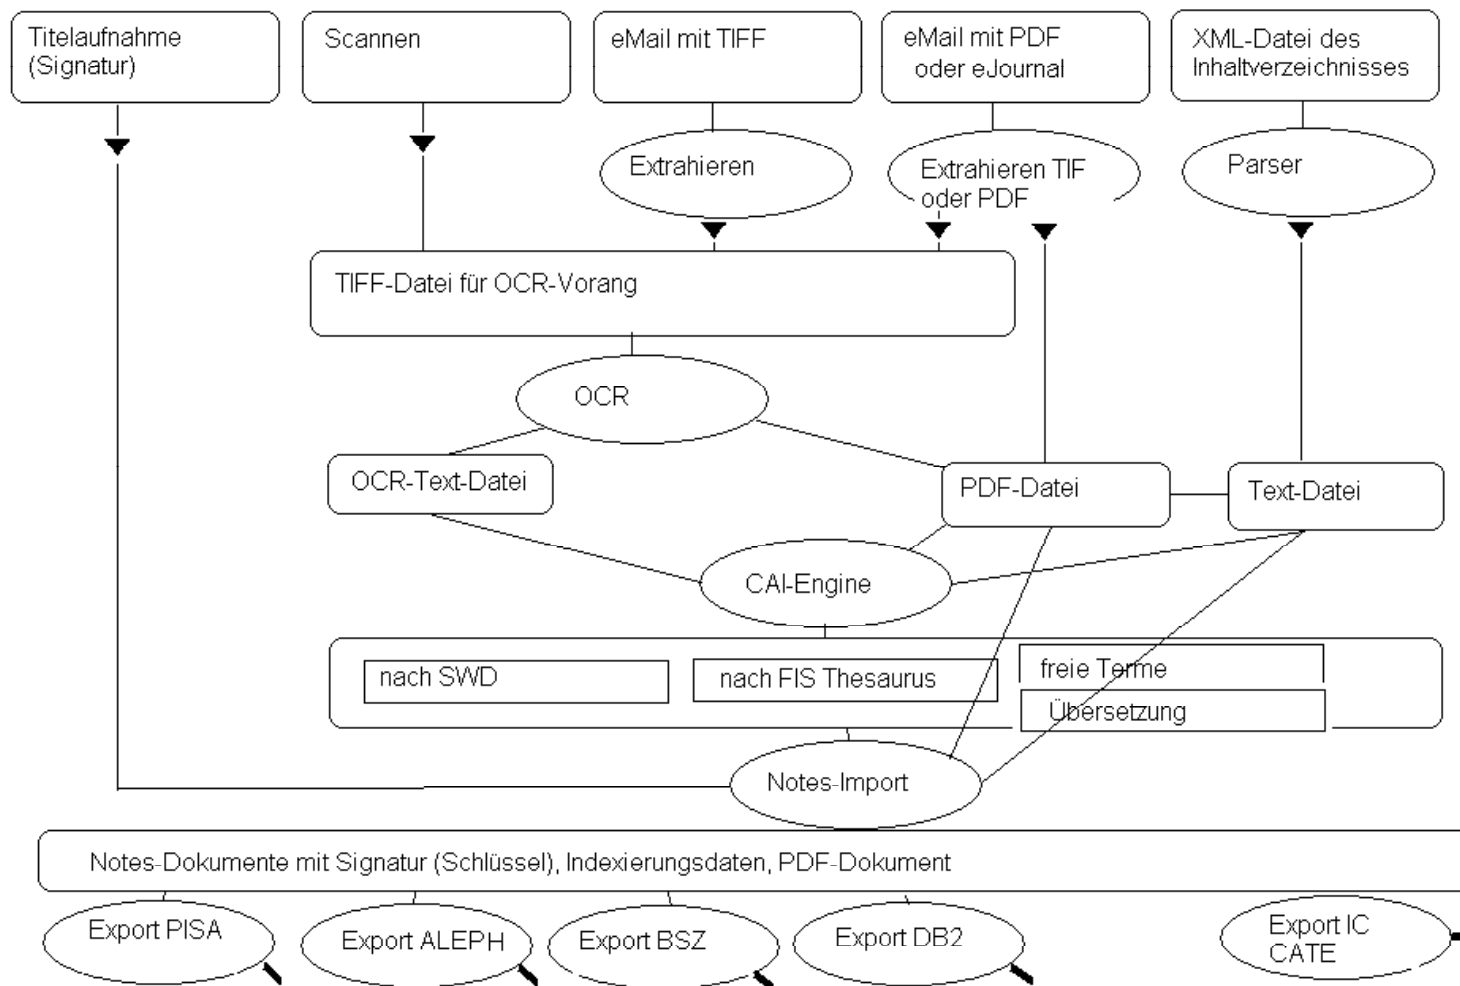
Titelaufnahme (Signatur)

Scannen

eMail mit TIFF

eMail mit PDF oder eJournal

XML-Datei des Inhaltverzeichnisses

Extrahieren

Extrahieren TIF oder PDF

Parser

TIFF-Datei für OCR-Vorang

OCR

OCR-Text-Datei

PDF-Datei

Text-Datei

CAI-Engine

nach SWD

nach FIS Thesaurus

freie Terme

Übersetzung

Notes-Import

Notes-Dokumente mit Signatur (Schlüssel), Indexierungsdaten, PDF-Dokument

Export PISA

Export ALEPH

Export BSZ

Export DB2

Export IC CATE